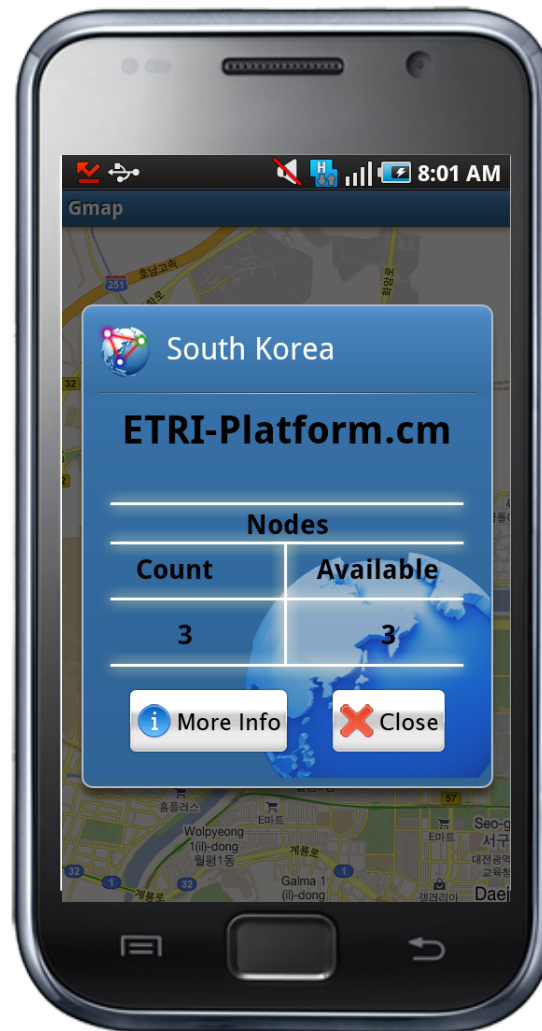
8:01 AM

Gmap

South Korea

ETRI-Platform.cm

Nodes

| Count | Available |
|---|---|
| 3 | 3 |

More Info

Close

호남고속
251
32
홈플러스
E마트
Wolpyeong 1(il)-dong
월평1동
계룡로
Galma 1 (il)-dong
E마트
Seo-g
서구
대전광역
교육청
캘러리아
Daej
57
32
32
1